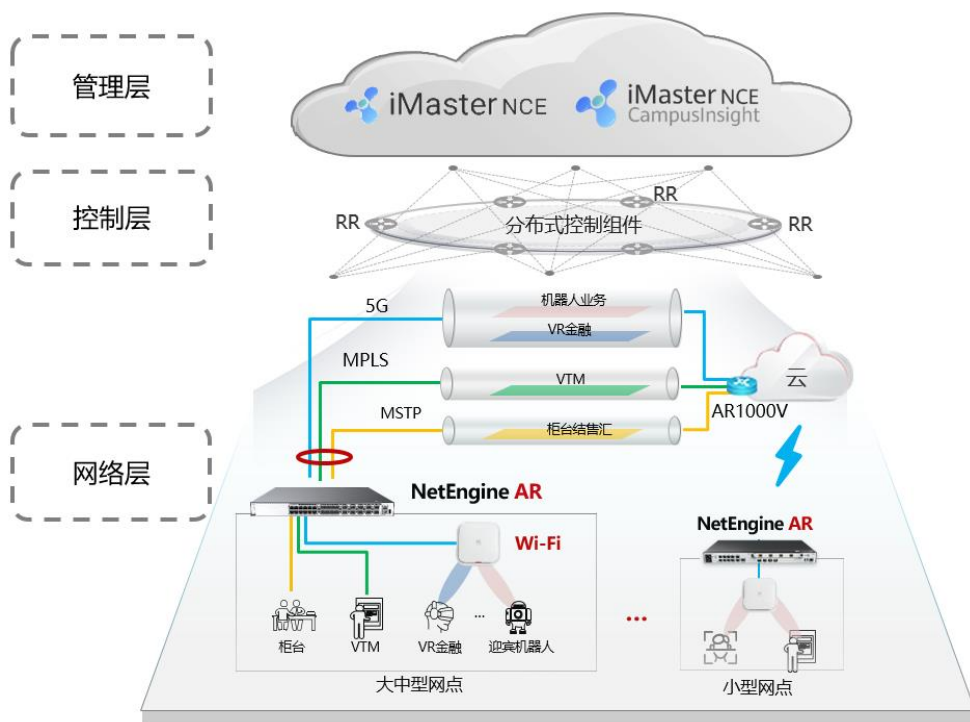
管理层

iMaster NCE

iMaster NCE CampusInsight

控制层

RR

RR

RR

分布式控制组件

5G

机器人业务

VR金融

MPLS

VTM

云

MSTP

柜台结售汇

AR1000V

网络层

NetEngine AR

Wi-Fi

NetEngine AR

柜台

VTM

VR金融

...

迎宾机器人

...

大中型网点

小型网点